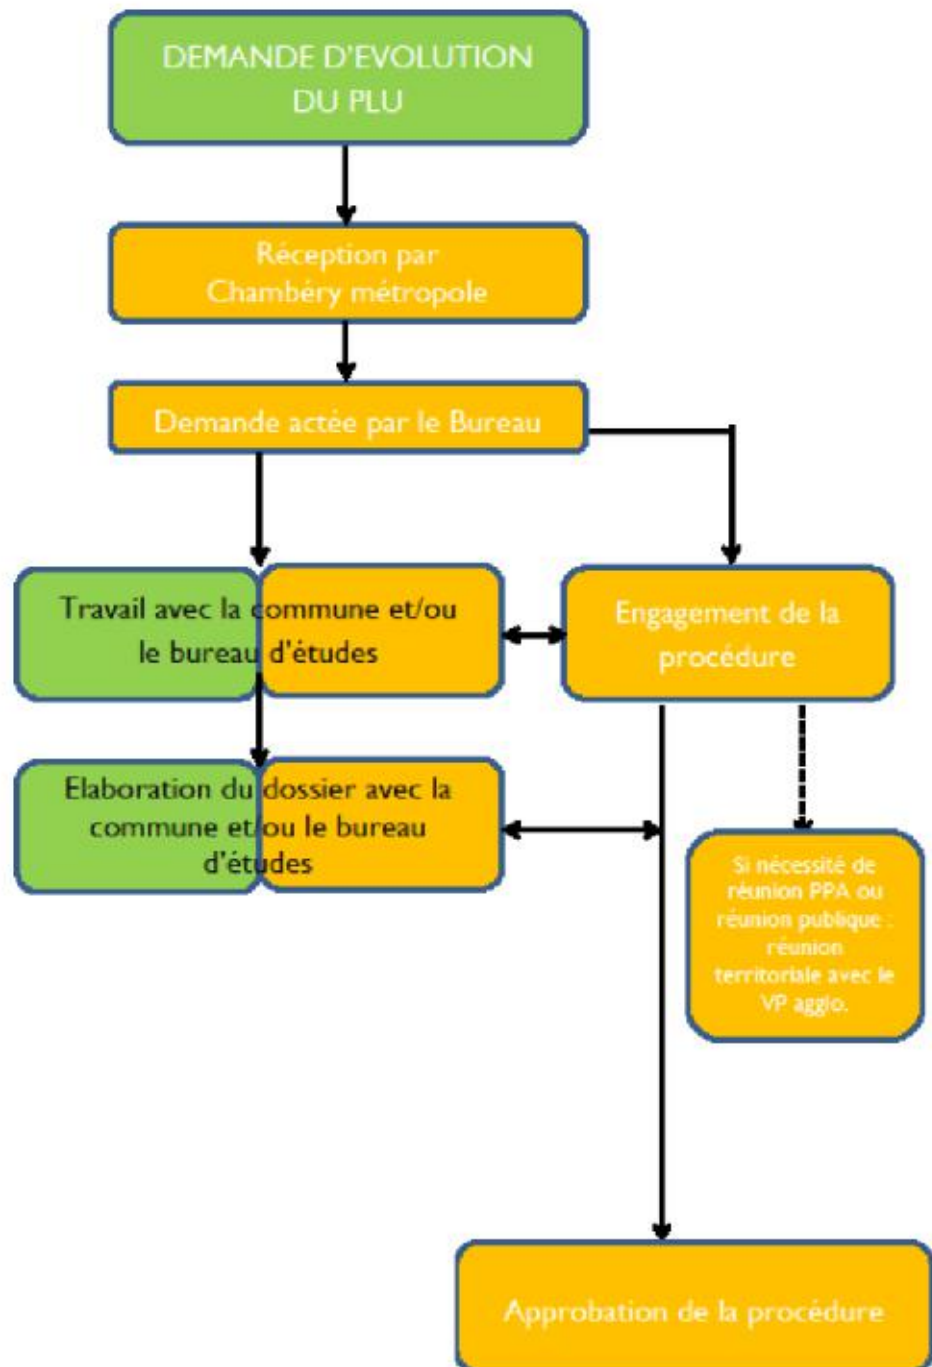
DEMANDE D'EVOLUTION DU PLU

Réception par Chambéry métropole

Demande actée par le Bureau

Travail avec la commune et/ou le bureau d'études

Engagement de la procédure

Elaboration du dossier avec la commune et/ou le bureau d'études

Si nécessité de réunion PPA ou réunion publique : réunion territoriale avec le VP agglo.

Approbation de la procédure